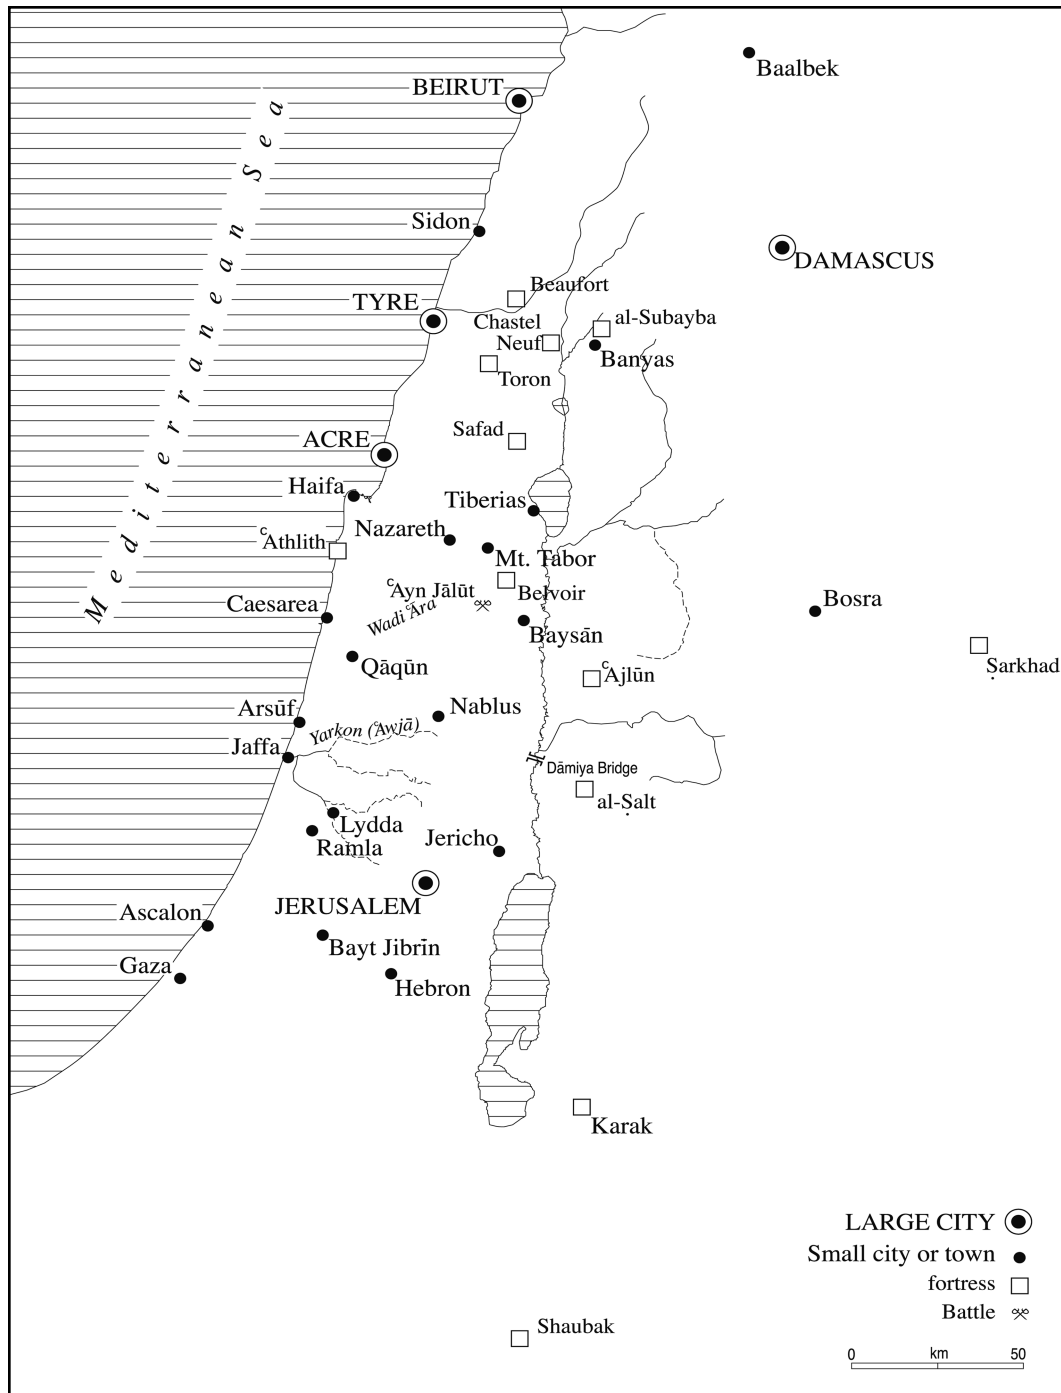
Mediterranean Sea

Baalbek
BEIRUT
Sidon
DAMASCUS
Beaufort
TYRE
Chastel Neuf
al-Subayba
Banyas
Toron
Safad
ACRE
Haifa
Tiberias
ᶜAthlith
Nazareth
Mt. Tabor
ᶜAyn Jālūt
Belvoir
Caesarea
Wadi ᶜĀra
Baysān
Bosra
Ṣarkhad
Qāqūn
ᶜAjlūn
Arsūf
Nablus
Yarkon (ᶜAwjā)
Jaffa
Dāmiya Bridge
al-Ṣalt
Lydda
Ramla
Jericho
JERUSALEM
Ascalon
Bayt Jibrīn
Gaza
Hebron
Karak
Shaubak

LARGE CITY
Small city or town
fortress
Battle
0 km 50